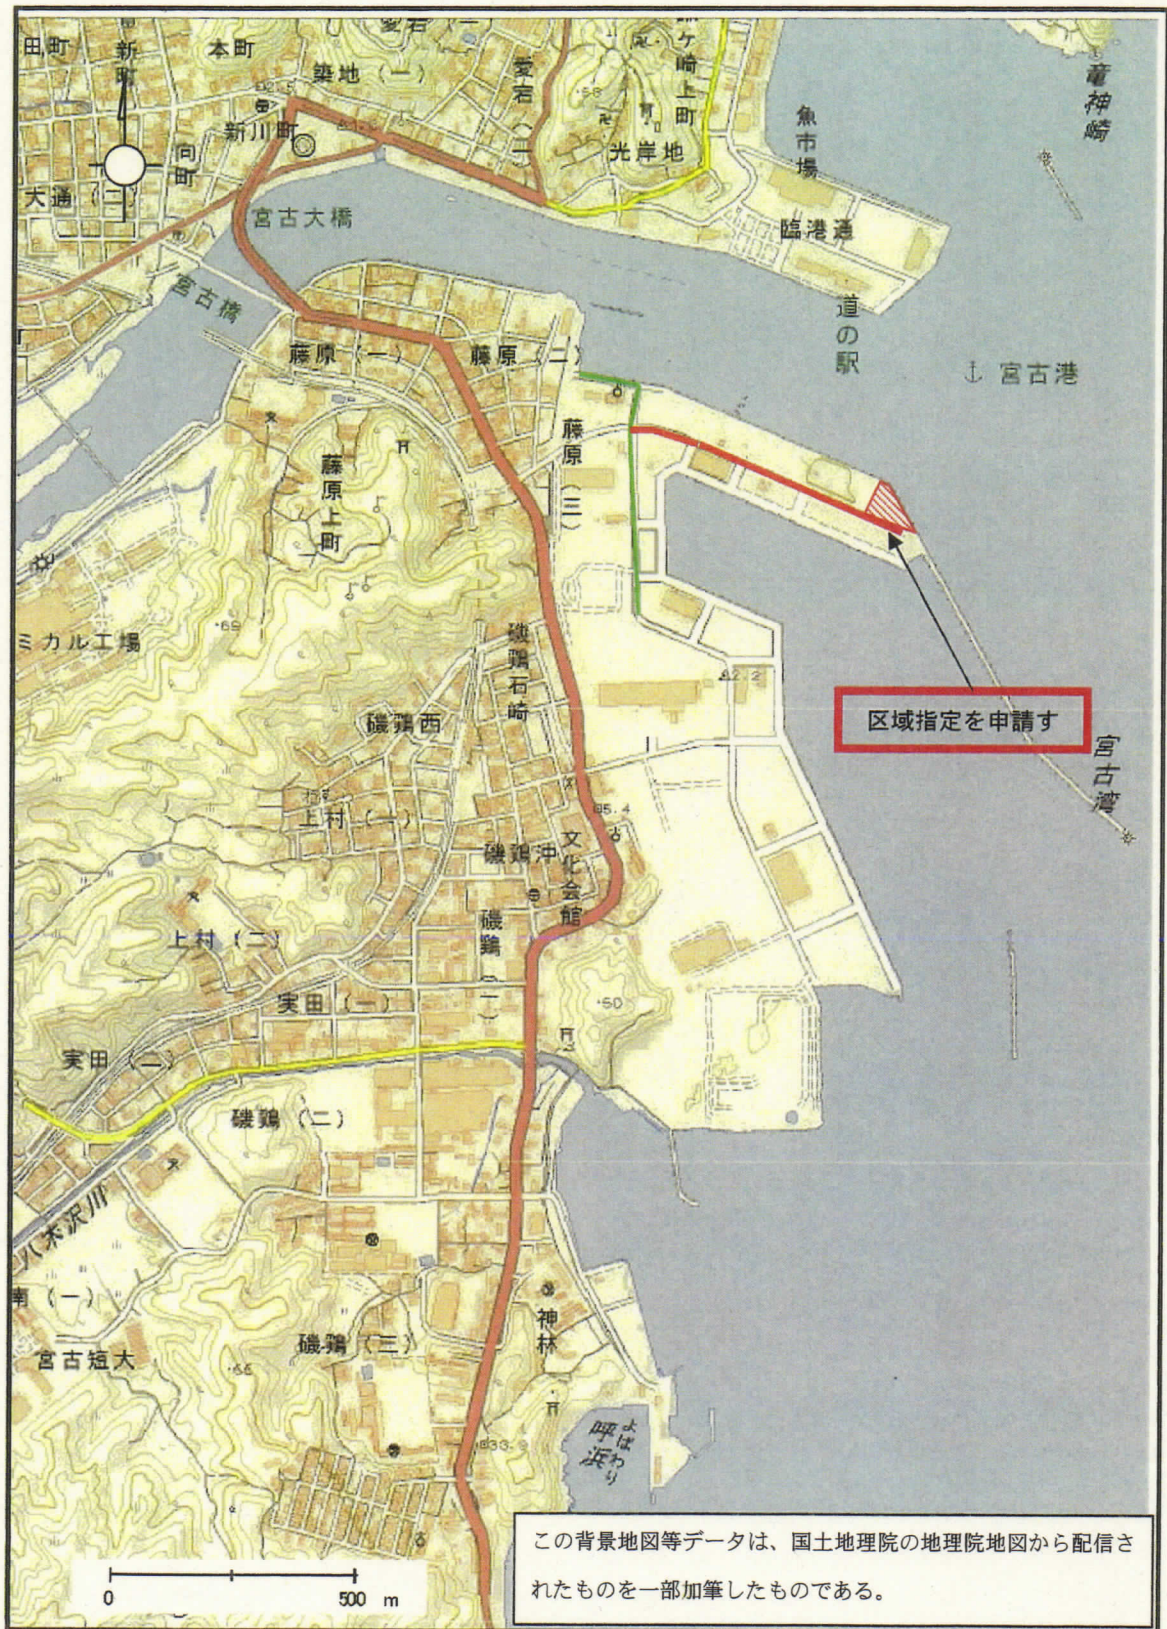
田町
新町
本町
築地（一）
愛宕
愛宕（二）
鍬ケ崎上町
光岸地
竜神崎
新川町
向町
大通（一）
宮古大橋
魚市場
臨港通
宮古橋
道の駅
宮古港
藤原（一）
藤原（二）
藤原（三）
藤原上町
ミカル工場
磯鶏石崎
磯鶏西
区域指定を申請す
宮古湾
上村（一）
磯鶏沖
文化会館
上村（二）
磯鶏（一）
実田（一）
実田（二）
磯鶏（二）
八木沢川
南（一）
宮古短大
磯鶏（三）
神林
呼浜
よばわり
0
500 m
この背景地図等データは、国土地理院の地理院地図から配信されたものを一部加筆したものである。